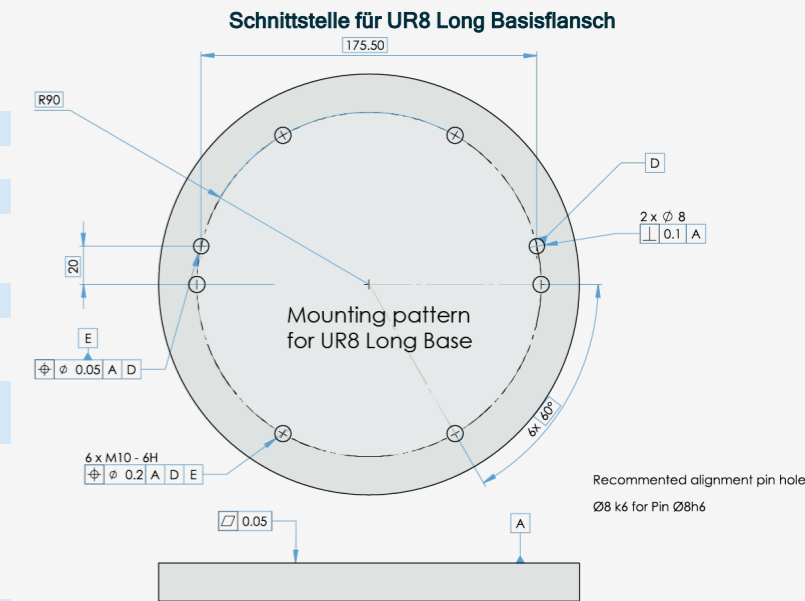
Schnittstelle für UR8 Long Basisflansch

175.50

R90

D

2 x $\varnothing$ 8

$\perp$ | 0.1 | A

20

Mounting pattern for UR8 Long Base

E

$\oplus$ | $\varnothing$ 0.05 | A | D

6x 60°

6 x M10 - 6H

$\oplus$ | $\varnothing$ 0.2 | A | D | E

Recommented alignment pin hole

Ø8 k6 for Pin Ø8h6

$\square$ 0.05

A